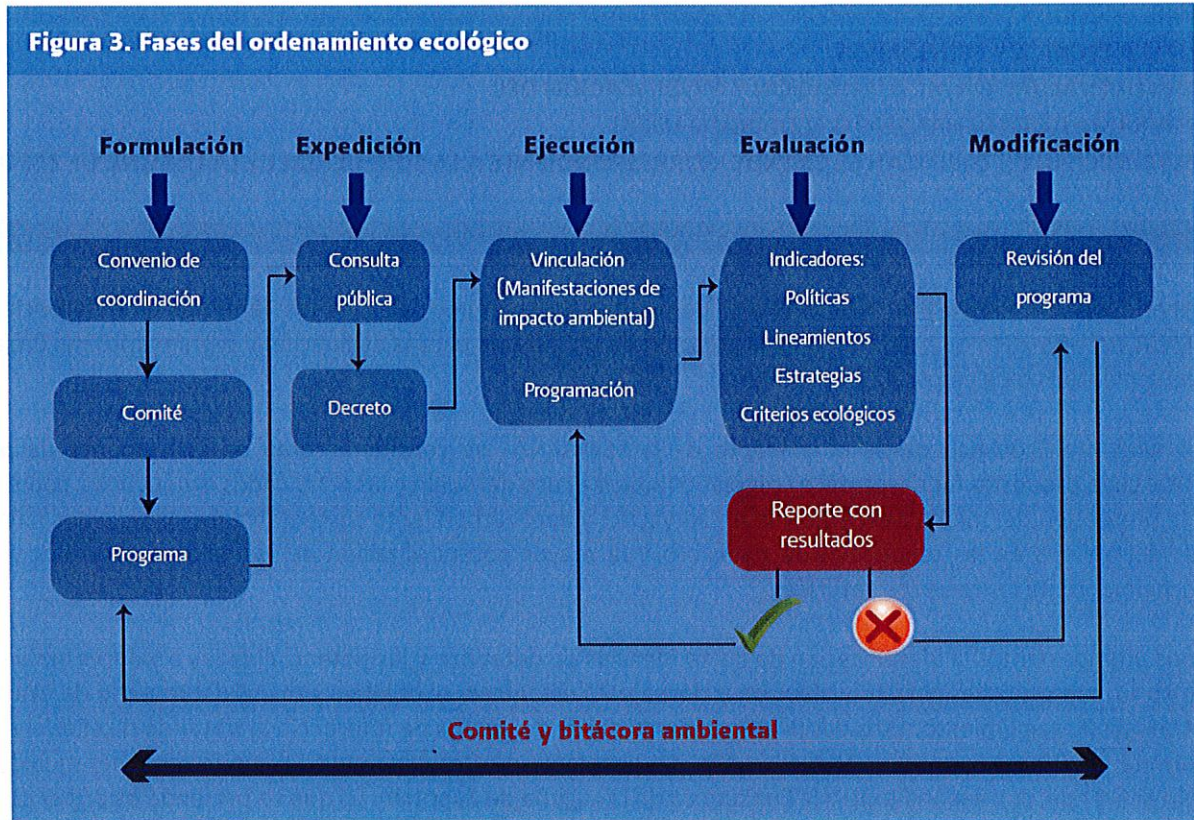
Figura 3. Fases del ordenamiento ecológico

Formulación

Expedición

Ejecución

Evaluación

Modificación

Convenio de coordinación

Comité

Programa

Consulta pública

Decreto

Vinculación (Manifestaciones de impacto ambiental)

Programación

Indicadores: Políticas Lineamientos Estrategias Criterios ecológicos

Revisión del programa

Reporte con resultados

Comité y bitácora ambiental